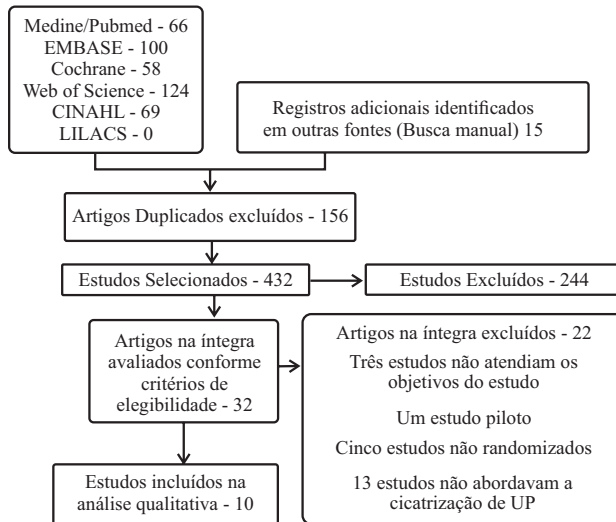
Medine/Pubmed - 66
EMBASE - 100
Cochrane - 58
Web of Science - 124
CINAHL - 69
LILACS - 0

Registros adicionais identificados em outras fontes (Busca manual) 15

Artigos Duplicados excluídos - 156

Estudos Selecionados - 432

Estudos Excluídos - 244

Artigos na íntegra avaliados conforme critérios de elegibilidade - 32

Artigos na íntegra excluídos - 22
Três estudos não atendiam os objetivos do estudo
Um estudo piloto
Cinco estudos não randomizados
13 estudos não abordavam a cicatrização de UP

Estudos incluídos na análise qualitativa - 10